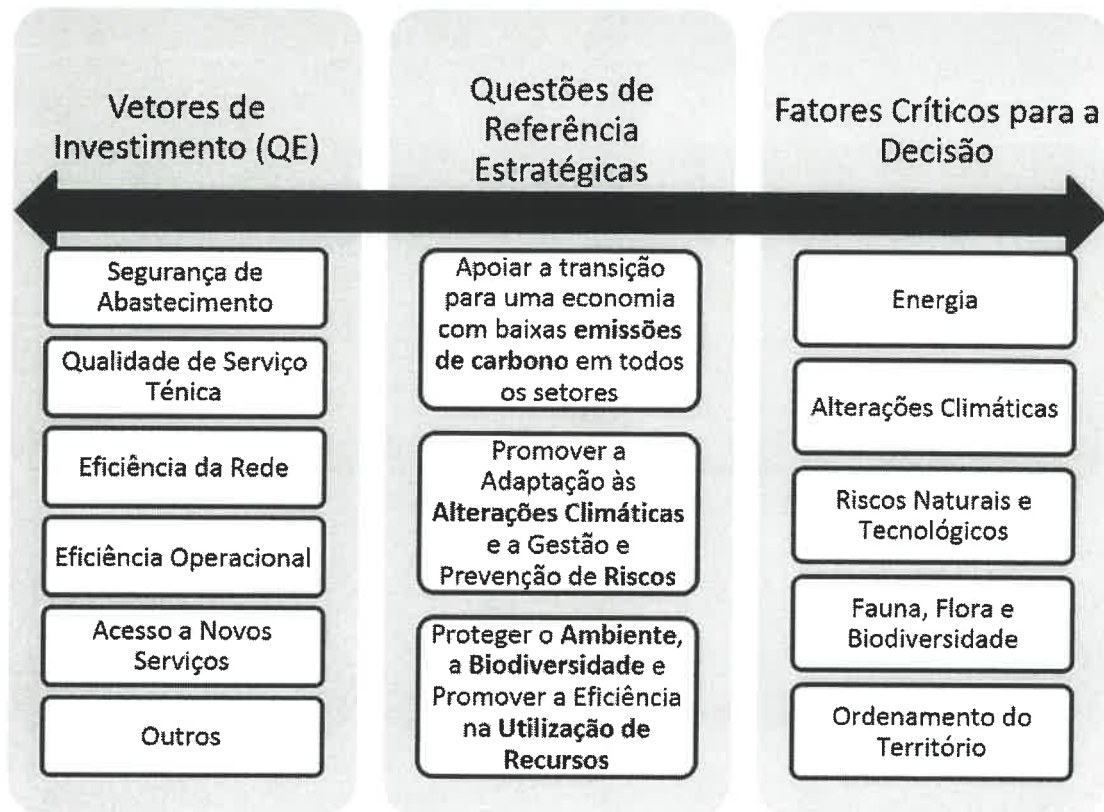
Vetores de Investimento (QE)

Segurança de Abastecimento

Qualidade de Serviço Ténica

Eficiência da Rede

Eficiência Operacional

Acesso a Novos Serviços

Outros

Questões de Referência Estratégicas

Apoiar a transição para uma economia com baixas emissões de carbono em todos os setores

Promover a Adaptação às Alterações Climáticas e a Gestão e Prevenção de Riscos

Proteger o Ambiente, a Biodiversidade e Promover a Eficiência na Utilização de Recursos

Fatores Críticos para a Decisão

Energia

Alterações Climáticas

Riscos Naturais e Tecnológicos

Fauna, Flora e Biodiversidade

Ordenamento do Território